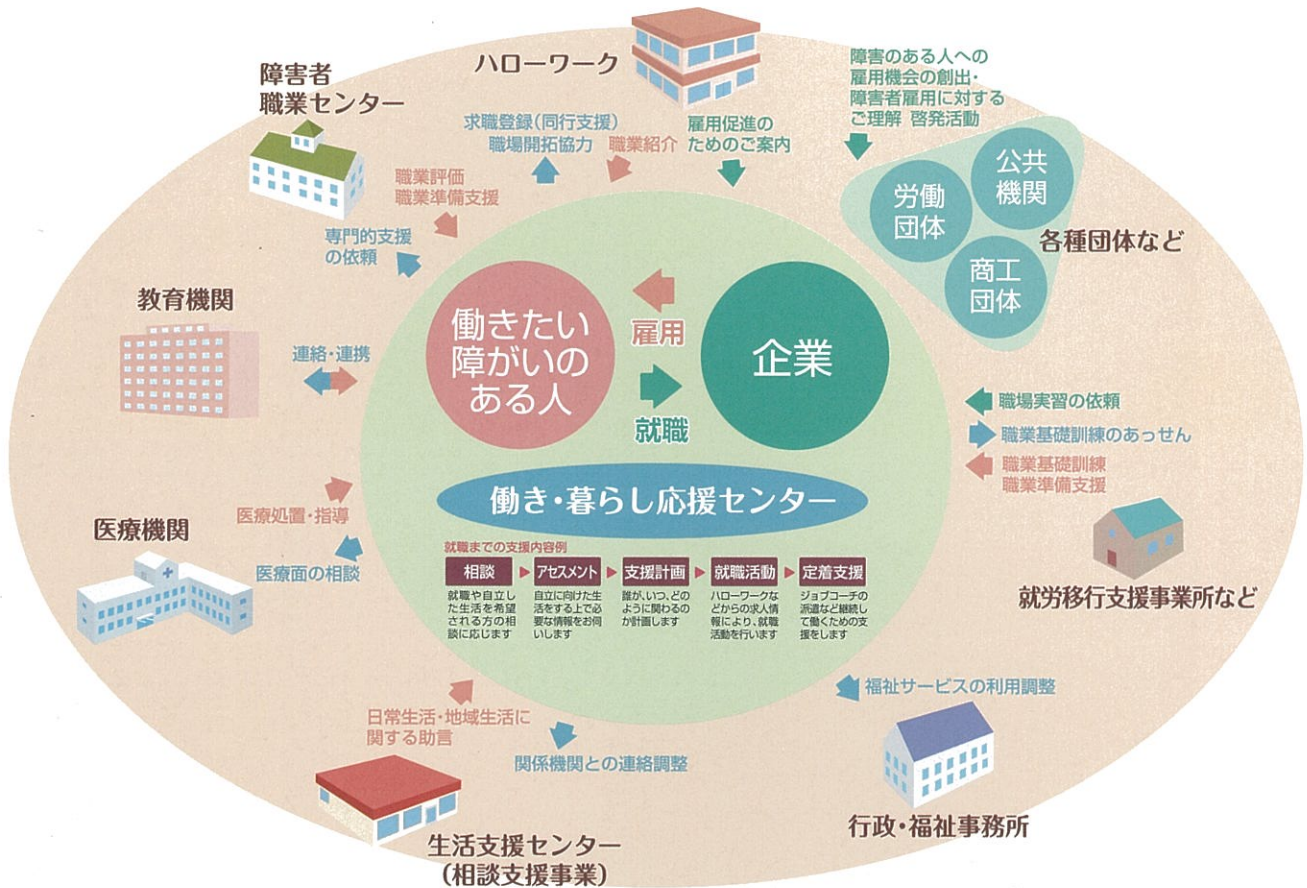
ハローワーク

障害者
職業センター

求職登録(同行支援)
職場開拓協力

職業紹介

雇用促進の
ためのご案内

障害のある人への
雇用機会の創出・
障害者雇用に対する
ご理解 啓発活動

公共
機関

労働
団体

商工
団体

各種団体など

職業評価
職業準備支援

専門的支援
の依頼

教育機関

連絡・連携

働きたい
障がいの
ある人

雇用

就職

企業

職場実習の依頼

職業基礎訓練のあっせん

職業基礎訓練
職業準備支援

働き・暮らし応援センター

医療処置・指導

医療機関

医療面の相談

就職までの支援内容例

相談
就職や自立した生活を希望される方の相談に応じます

アセスメント
自立に向けた生活をする上で必要な情報をお伺いします

支援計画
誰が、いつ、どのように関わるのか計画します

就職活動
ハローワークなどからの求人情報により、就職活動を行います

定着支援
ジョブコーチの派遣など継続して働くための支援をします

就労移行支援事業所など

福祉サービスの利用調整

日常生活・地域生活に
関する助言

関係機関との連絡調整

行政・福祉事務所

生活支援センター
(相談支援事業)